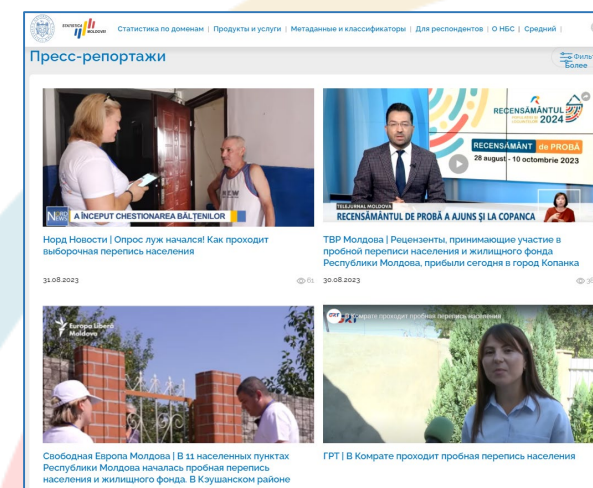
STATISTICA MOLDOVEI

Статистика по доменам | Продукты и услуги | Метаданные и классификаторы | Для респондентов | О НБС | Средний |

Пресс-репортажи

Фильтр
Более

NORD NEWS
A ÎNCEPUT CHESTIONAREA BĂLȚENILOR

Норд Новости | Опрос луж начался! Как проходит выборочная перепись населения

31.08.2023

61

RECENSĂMÂNTUL 2024
RECENSĂMÂNT de PROBĂ
28 august - 10 octombrie 2023
TELEJURNAL MOLDOVA
RECENSĂMÂNTUL DE PROBĂ A AJUNS ȘI LA COPANCA

ТВР Молдова | Рецензенты, принимающие участие в пробной переписи населения и жилищного фонда Республики Молдова, прибыли сегодня в город Копанка

30.08.2023

Europa Liberă Moldova

Свободная Европа Молдова | В 11 населенных пунктах Республики Молдова началась пробная перепись населения и жилищного фонда. В Кэушанском районе

В Комрате проходит пробная перепись населения

ГРТ | В Комрате проходит пробная перепись населения